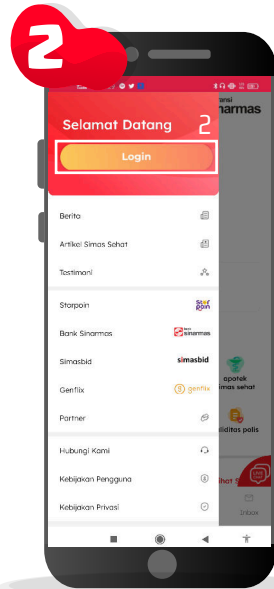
2

Selamat Datang 2

Login

Berita

Artikel Simas Sehat

Testimoni

Starpoin

Bank Sinarmas

Simasbid

Genflix

Partner

Hubungi Kami

Kebijakan Pengguna

Kebijakan Privasi

ansi
inarmas

apotek
simas sehat

aliditas polis

Inbox

Starpoin

Bank Sinarmas

simasbid

genflix